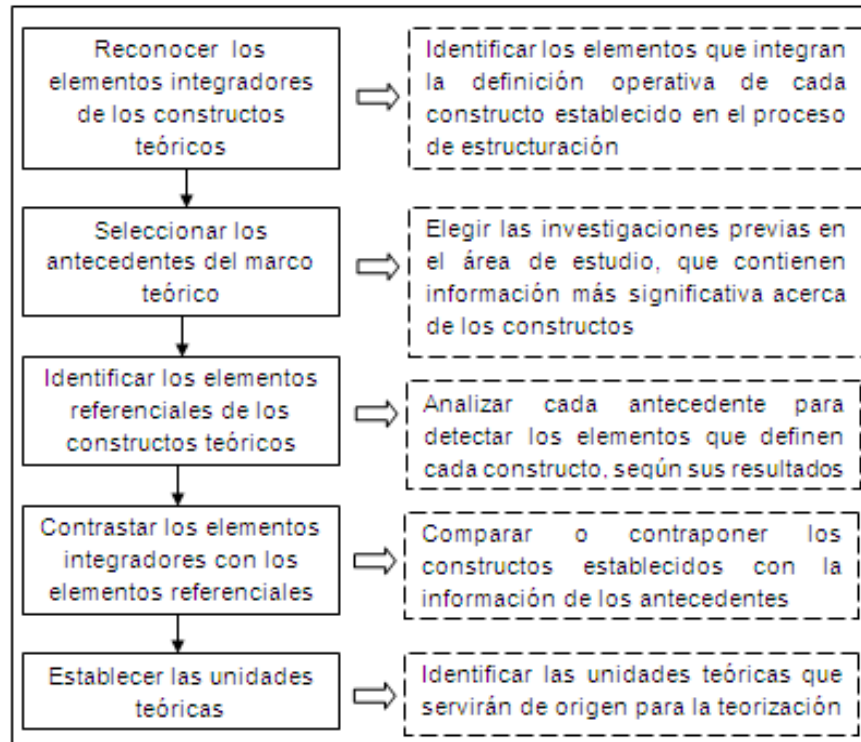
Reconocer los elementos integradores de los constructos teóricos

Identificar los elementos que integran la definición operativa de cada constructo establecido en el proceso de estructuración

Seleccionar los antecedentes del marco teórico

Elegir las investigaciones previas en el área de estudio, que contienen información más significativa acerca de los constructos

Identificar los elementos referenciales de los constructos teóricos

Analizar cada antecedente para detectar los elementos que definen cada constructo, según sus resultados

Contrastar los elementos integradores con los elementos referenciales

Comparar o contraponer los constructos establecidos con la información de los antecedentes

Establecer las unidades teóricas

Identificar las unidades teóricas que servirán de origen para la teorización